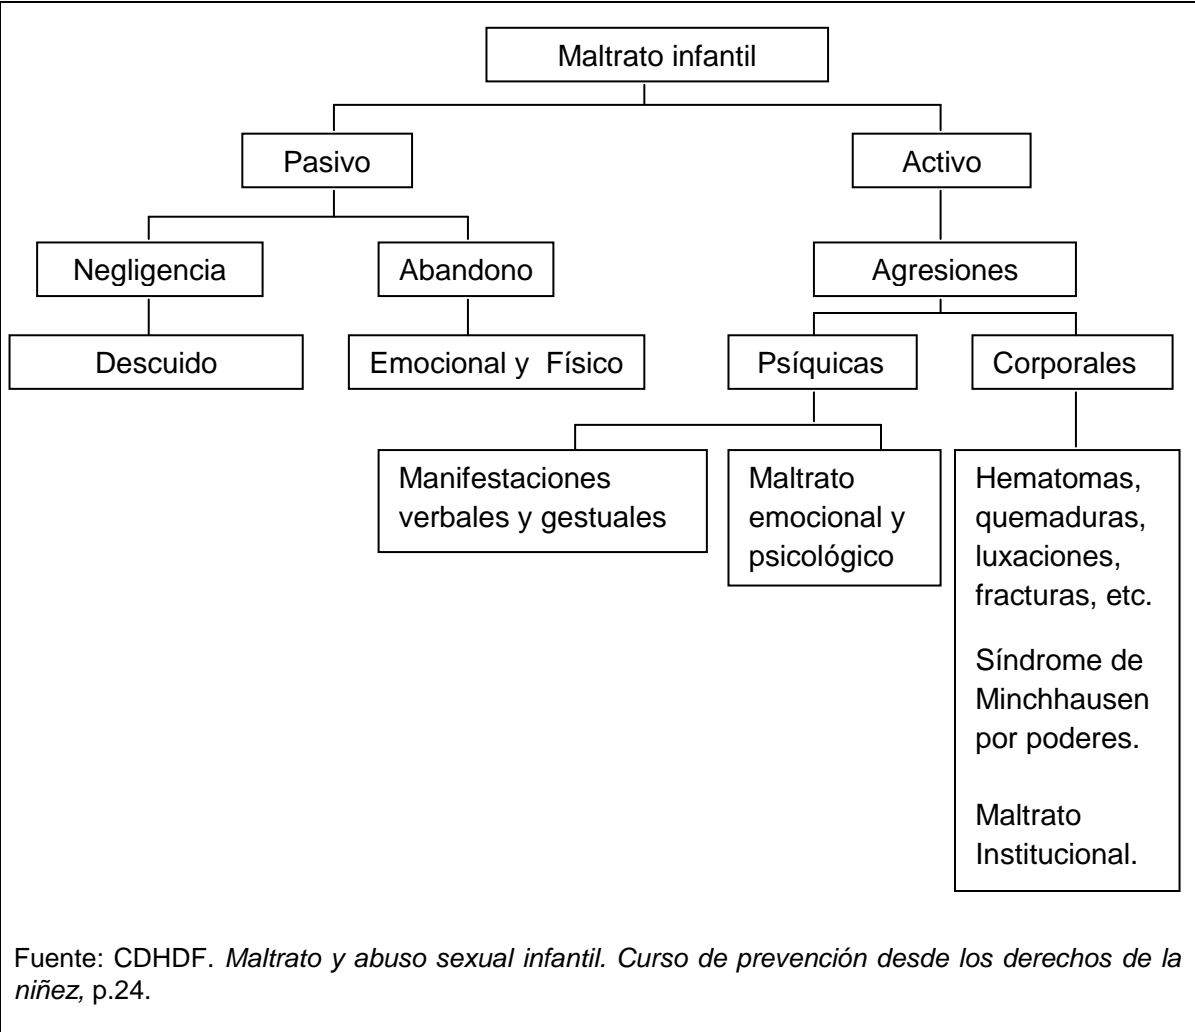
Maltrato infantil

Pasivo

Activo

Negligencia

Abandono

Agresiones

Descuido

Emocional y Físico

Psíquicas

Corporales

Manifestaciones verbales y gestuales

Maltrato emocional y psicológico

Hematomas, quemaduras, luxaciones, fracturas, etc.

Síndrome de Minchhausen por poderes.

Maltrato Institucional.

Fuente: CDHDF. *Maltrato y abuso sexual infantil. Curso de prevención desde los derechos de la niñez,* p.24.